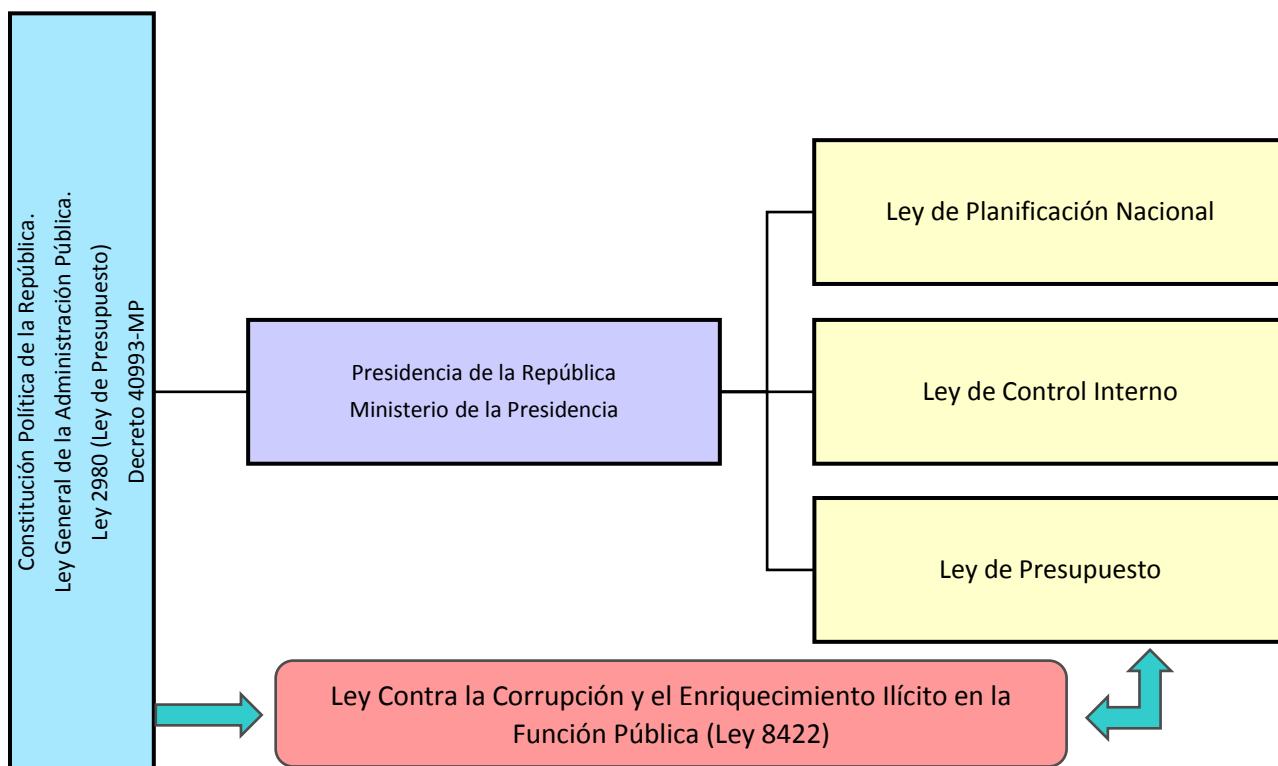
Constitución Política de la República.
Ley General de la Administración Pública.
Ley 2980 (Ley de Presupuesto)
Decreto 40993-MP

Presidencia de la República
Ministerio de la Presidencia

Ley de Planificación Nacional

Ley de Control Interno

Ley de Presupuesto

Ley Contra la Corrupción y el Enriquecimiento Ilícito en la Función Pública (Ley 8422)